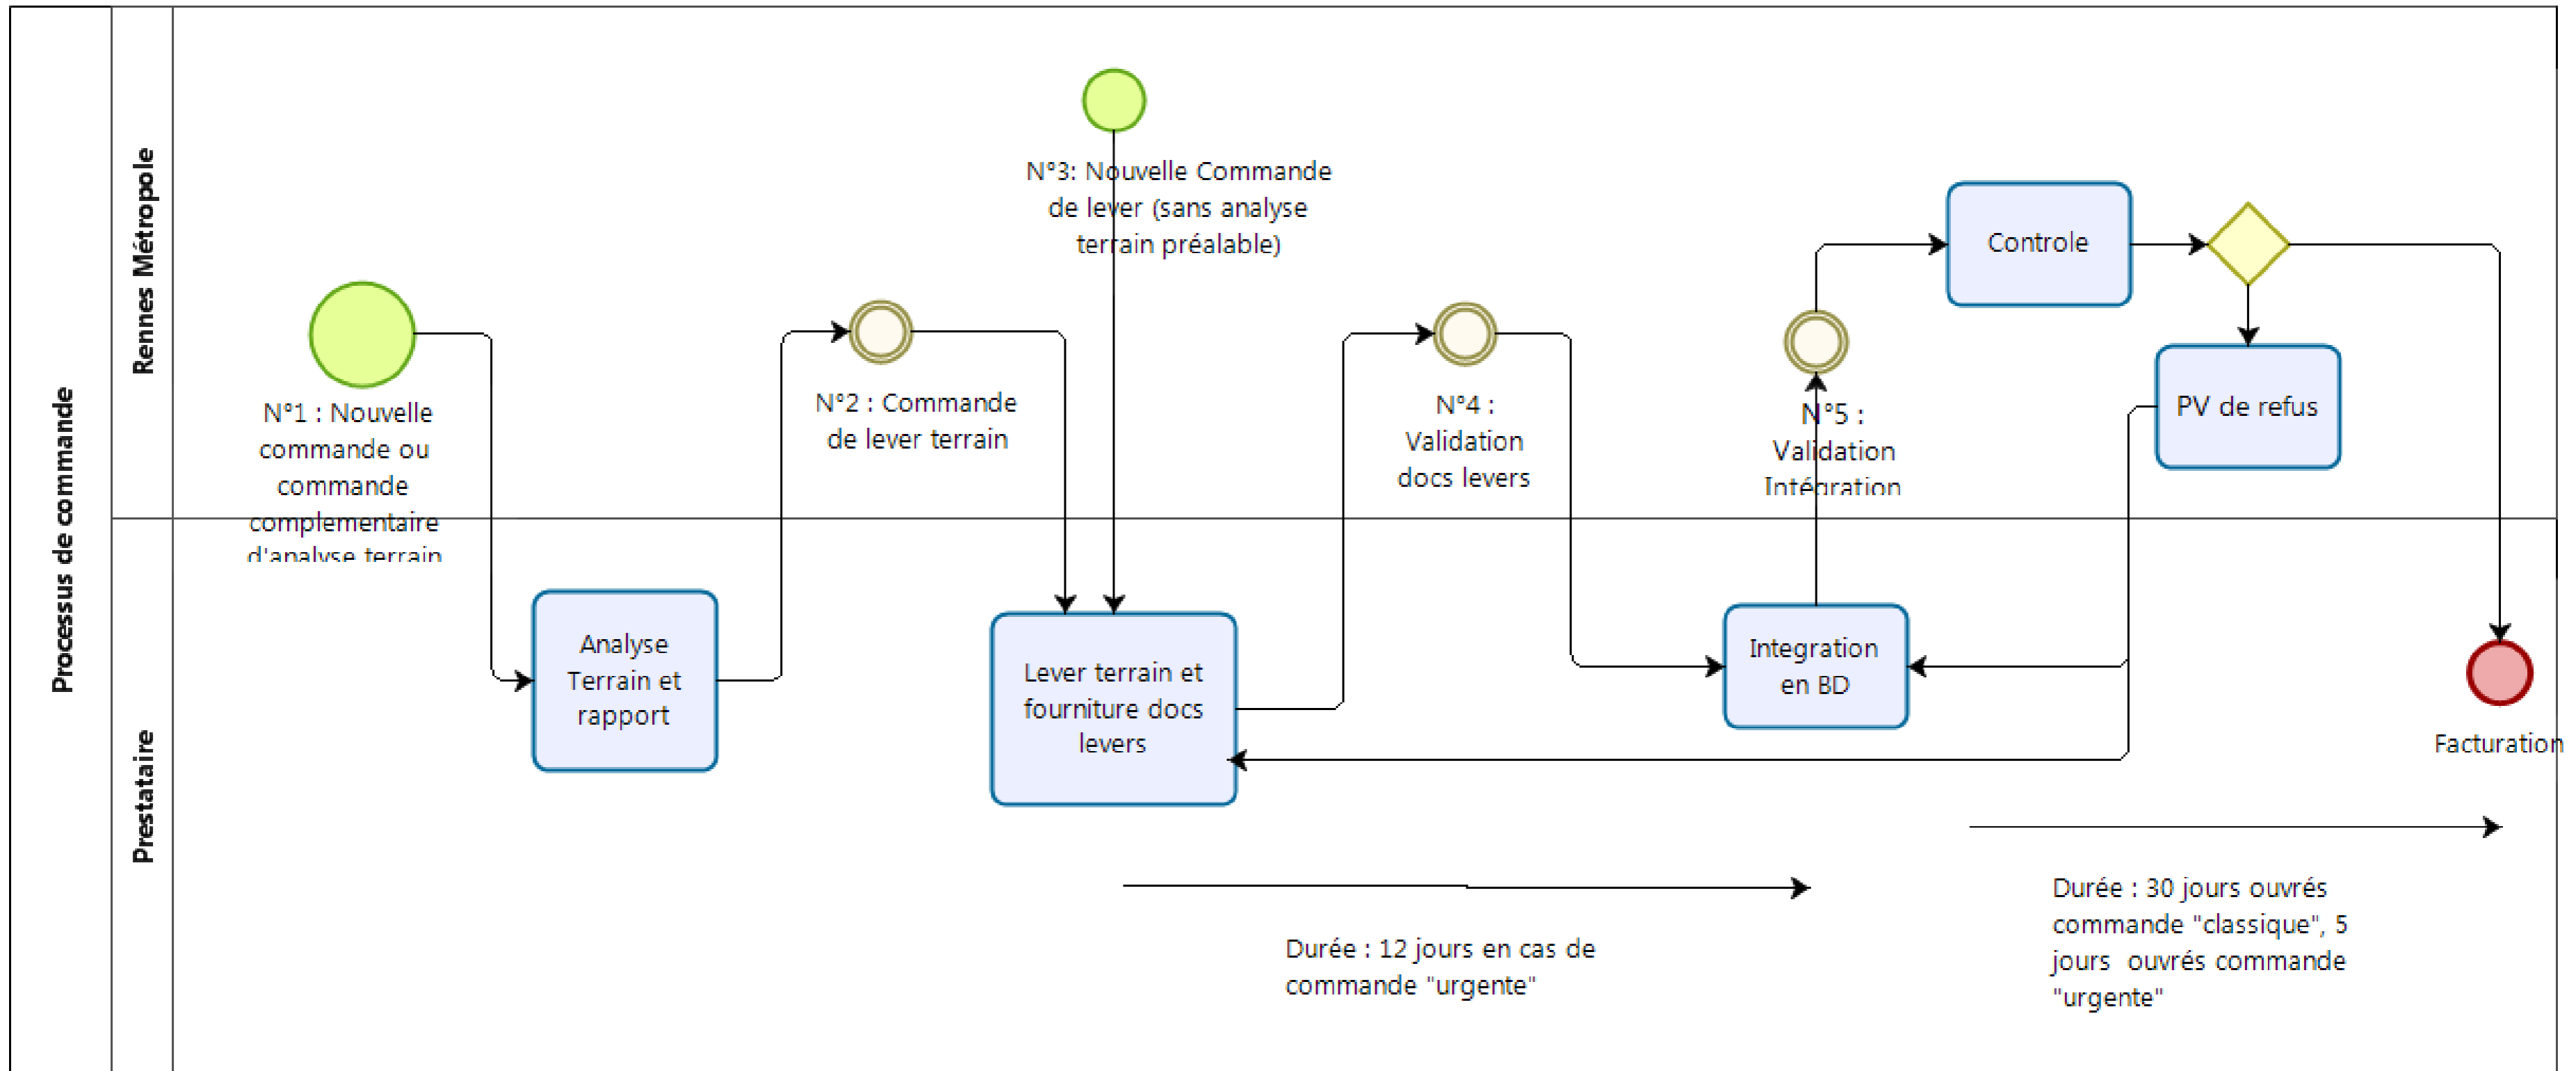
Processus de commande

Rennes Métropole

Prestataire

N°1 : Nouvelle commande ou commande complementaire d'analyse terrain

N°2 : Commande de lever terrain

N°3: Nouvelle Commande de lever (sans analyse terrain préalable)

N°4 : Validation docs levers

N°5 : Validation Intégration

Controle

PV de refus

Analyse Terrain et rapport

Lever terrain et fourniture docs levers

Integration en BD

Facturation

Durée : 12 jours en cas de commande "urgente"

Durée : 30 jours ouvrés commande "classique", 5 jours ouvrés commande "urgente"